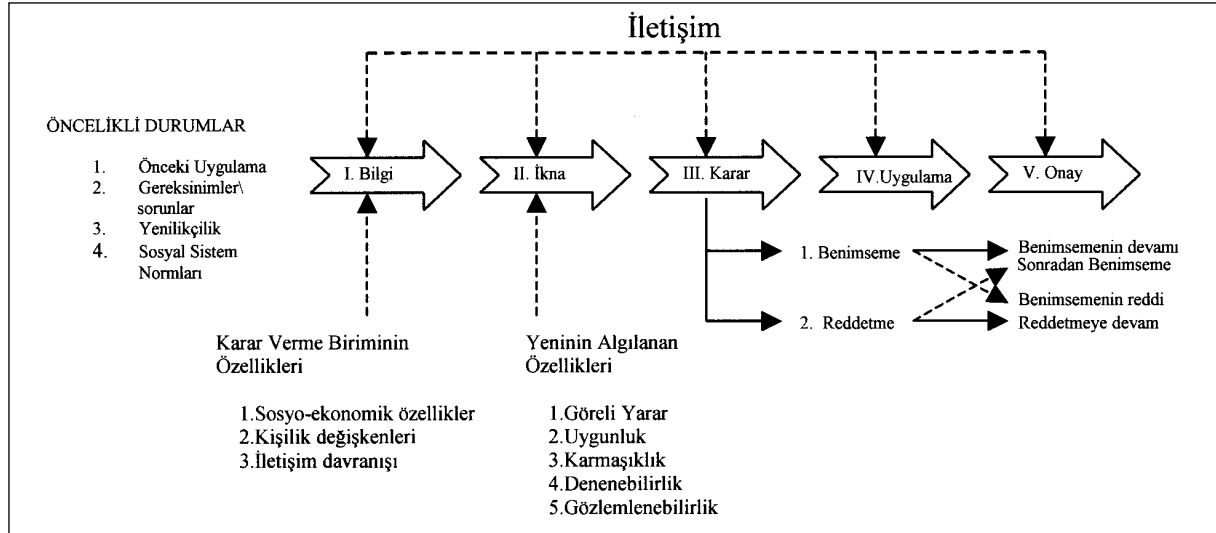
İletişim

ÖNCELİKLİ DURUMLAR

1. Önceki Uygulama
2. Gereksinimler\ sorunlar
3. Yenilikçilik
4. Sosyal Sistem Normları

I. Bilgi

II. İkna

III. Karar

IV.Uygulama

V. Onay

1. Benimseme

2. Reddetme

Benimsemenin devamı
Sonradan Benimseme

Benimsemenin reddi
Reddetmeye devam

Karar Verme Biriminin Özellikleri

1.Sosyo-ekonomik özellikler
2.Kişilik değişkenleri
3.İletişim davranışı

Yeninin Algılanan Özellikleri

1.Göreli Yarar
2.Uygunluk
3.Karmaşıklık
4.Denenebilirlik
5.Gözlemlenebilirlik